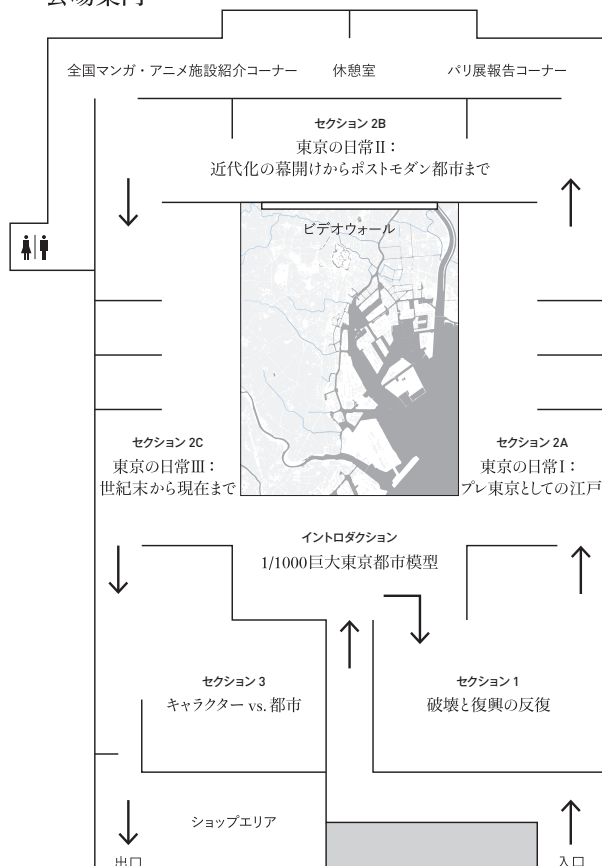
会場案内

全国マンガ・アニメ施設紹介コーナー

休憩室

パリ展報告コーナー

セクション 2B
東京の日常II：
近代化の幕開けからポストモダン都市まで

ビデオウォール

セクション 2C
東京の日常III：
世紀末から現在まで

セクション 2A
東京の日常I：
プレ東京としての江戸

イントロダクション
1/1000巨大東京都市模型

セクション 3
キャラクター vs. 都市

セクション 1
破壊と復興の反復

ショップエリア

出口

入口